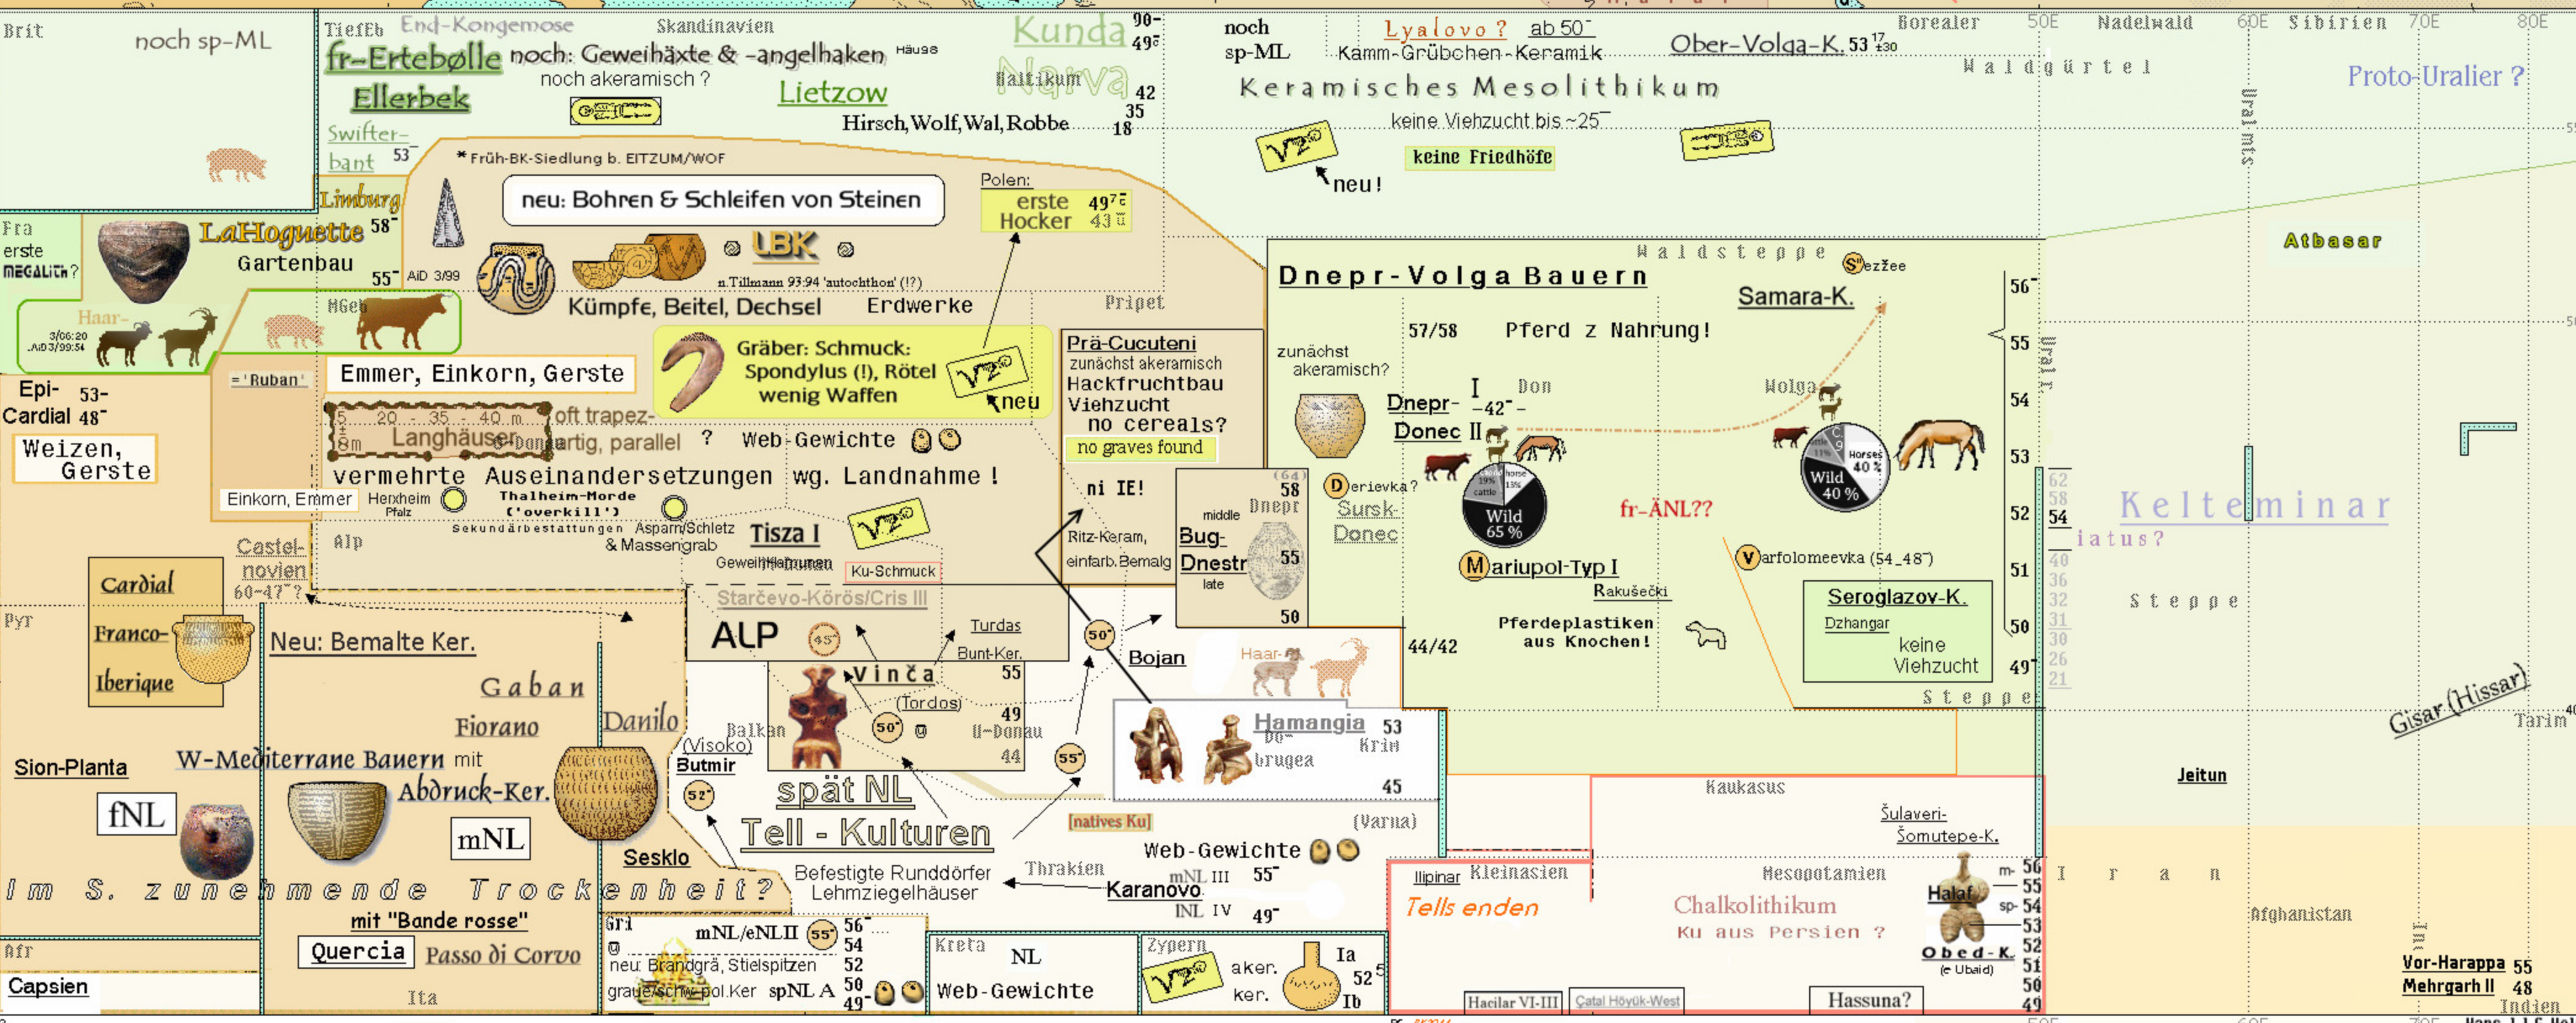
Brit noch sp-ML

TiefEb End-Kongemose Skandinavien Kunda 90- 49
fr-Ertebølle noch: Geweihäxte & -angelhaken Häuse
noch akeramisch ?
Ellerbek Baltikum Narva 42
Lietzow 35
Hirsch, Wolf, Wal, Robbe 18
Swifterbant 53

noch sp-ML
Lyalovo ? ab 50
Kamm-Grübchen-Keramik
Ober-Volga-K. 53
Keramisches Mesolithikum
keine Viehzucht bis ~25
keine Friedhöfe
neu!

Borealer 50E Nadelwald 60E Sibirien 70E 80E
Waldgürtel
Ural mts
Proto-Uralier ?
Atbasar

* Früh-BK-Siedlung b. EITZUM/WOF
neu: Bohren & Schleifen von Steinen
Polen: erste Hocker 49 43
Limburg
Fra erste MEGALITH?
LaHoguette 58
Gartenbau 55 AiD 3/99
LBK
n.Tillmann 93:94 'autochthon' (!?)
Kümpfe, Beitel, Dechsel Erdwerke
Pripet
Haar-
MGeb
Emmer, Einkorn, Gerste
='Ruban'
Gräber: Schmuck: Spondylus (!), Rötel wenig Waffen
neu
Epi-Cardial 53- 48
Weizen, Gerste
5 20 35 40 m 8m Langhäuser Donauartig, parallel oft trapez-
? Web-Gewichte
vermehrte Auseinandersetzungen wg. Landnahme !
Einkorn, Emmer Herxheim Pfalz
Thalheim-Morde ('overkill')
Sekundärbestattungen Asparn/Schletz & Massengrab
Tisza I
Geweihharpunen
Ku-Schmuck
Alp
Castel-novien 60-47 ?
Prä-Cucuteni
zunächst akeramisch
Hackfruchtbau
Viehzucht
no cereals?
no graves found
ni IE!
Ritz-Keram, einfarb.Bemalg
middle Dnepr 58
Bug-Dnestr 55
late 50

Waldsteppe
Dnepr-Volga Bauern
Samara-K.
zunächst akeramisch?
57/58 Pferd z Nahrung!
Dnepr-Donec I II -42- Don
Wolga
Derievka?
Sursk-Donec
Wild 65 %
fr-ÄNL??
Wild 40 % Horses 40 %
Mariupol-Typ I
Rakušečki
Varfolomeevka (54_48)
Pferdeplastiken aus Knochen!
44/42
Seroglazov-K.
Dzhangar
keine Viehzucht
Steppe
56 55 54 53 52 51 50 49
Ural
62 58 54 40 36 32 31 30 26 21
iatus?
Kelteminar
Steppe
Gisar (Hissar)
Tarim

Pyr
Cardial Franco-Iberique
Neu: Bemalte Ker.
Starčevo-Körös/Cris III
ALP
Turdas
Bunt-Ker.
50
Bojan
Haar-
Gaban
Fiorano
Vinča 55
(Tordos) 49
Balkan
U-Donau 44
Danilo
(Visoko)
Butmir
Hamangia 53
Do-brugea Krim 45
55
Sion-Planta
W-Mediterrane Bauern mit
Abdruck-Ker.
fNL
mNL
spät NL
Tell - Kulturen
[natives Ku]
(Varna)
Web-Gewichte
Sesklo
Befestigte Runddörfer Lehmziegelhäuser
Thrakien
Karanovo mNL III 55
INL IV 49
Im S. zunehmende Trockenheit?
mit "Bande rosse"
Quercia Passo di Corvo
Afr
Capsien
Ita
Gri
mNL/eNLII 56 54 52 50 49
neu: Brandgrä, Stielspitzen
graue/schw.pol.Ker spNL A
Kreta NL
Web-Gewichte
Zypern aker. ker.
Ia 52 Ib
Kaukasus
Šulaveri-Šomutepe-K.
Jeitun
Ilipinar Kleinasien
Tells enden
Mesopotamien
Chalkolithikum
Ku aus Persien ?
Halaf
Obed-K. (e Ubaid)
m- sp- 56 55 54 53 52 51 50 49
Iran
Afghanistan
Hacilar VI-III
Catal Höyük-West
Hassuna?
Vor-Harappa 55
Mehrgarh II 48
Indien